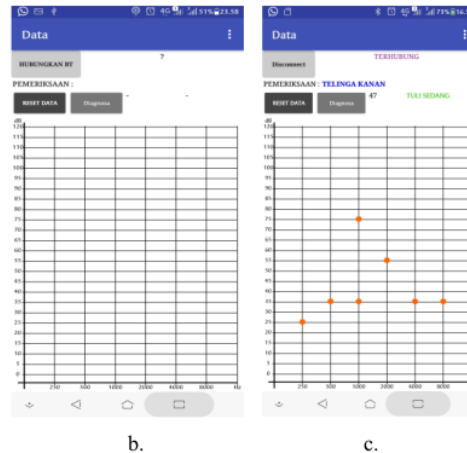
51% 23.58

Data

HUBUNGKAN BT

?

PEMERIKSAAN :

RESET DATA

Diagnosa

-

-

dB

120 115 110 105 100 95 90 85 80 75 70 65 60 55 50 45 40 35 30 25 20 15 10 5 0

250 500 1000 2000 4000 8000 Hz

b.

73%

Data

Disconnect

TERHUBUNG

PEMERIKSAAN : TELINGA KANAN

RESET DATA

Diagnosa

47

TULI SEDANG

dB

120 115 110 105 100 95 90 85 80 75 70 65 60 55 50 45 40 35 30 25 20 15 10 5 0

250 500 1000 2000 4000 8000

c.